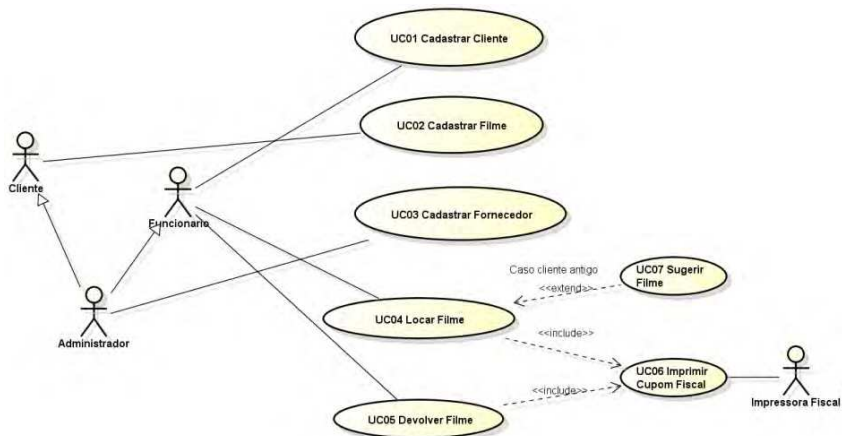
UC01 Cadastrar Cliente

UC02 Cadastrar Filme

Cliente

Funcionario

UC03 Cadastrar Fornecedor

Caso cliente antigo

UC07 Sugerir Filme

<<extend>>

Administrador

UC04 Locar Filme

<<include>>

UC06 Imprimir Cupom Fiscal

<<include>>

Impressora Fiscal

UC05 Devolver Filme